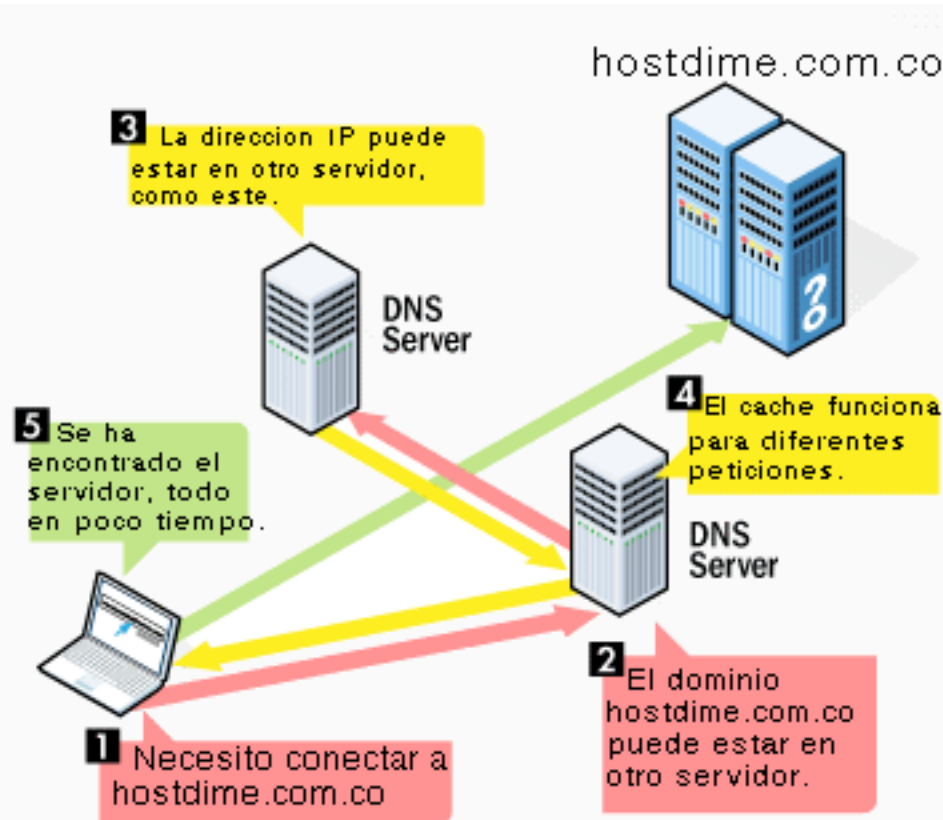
hostdime.com.co

3 La direccion IP puede estar en otro servidor, como este.

DNS Server

4 El cache funciona para diferentes peticiones.

5 Se ha encontrado el servidor, todo en poco tiempo.

DNS Server

2 El dominio hostdime.com.co puede estar en otro servidor.

1 Necesito conectar a hostdime.com.co